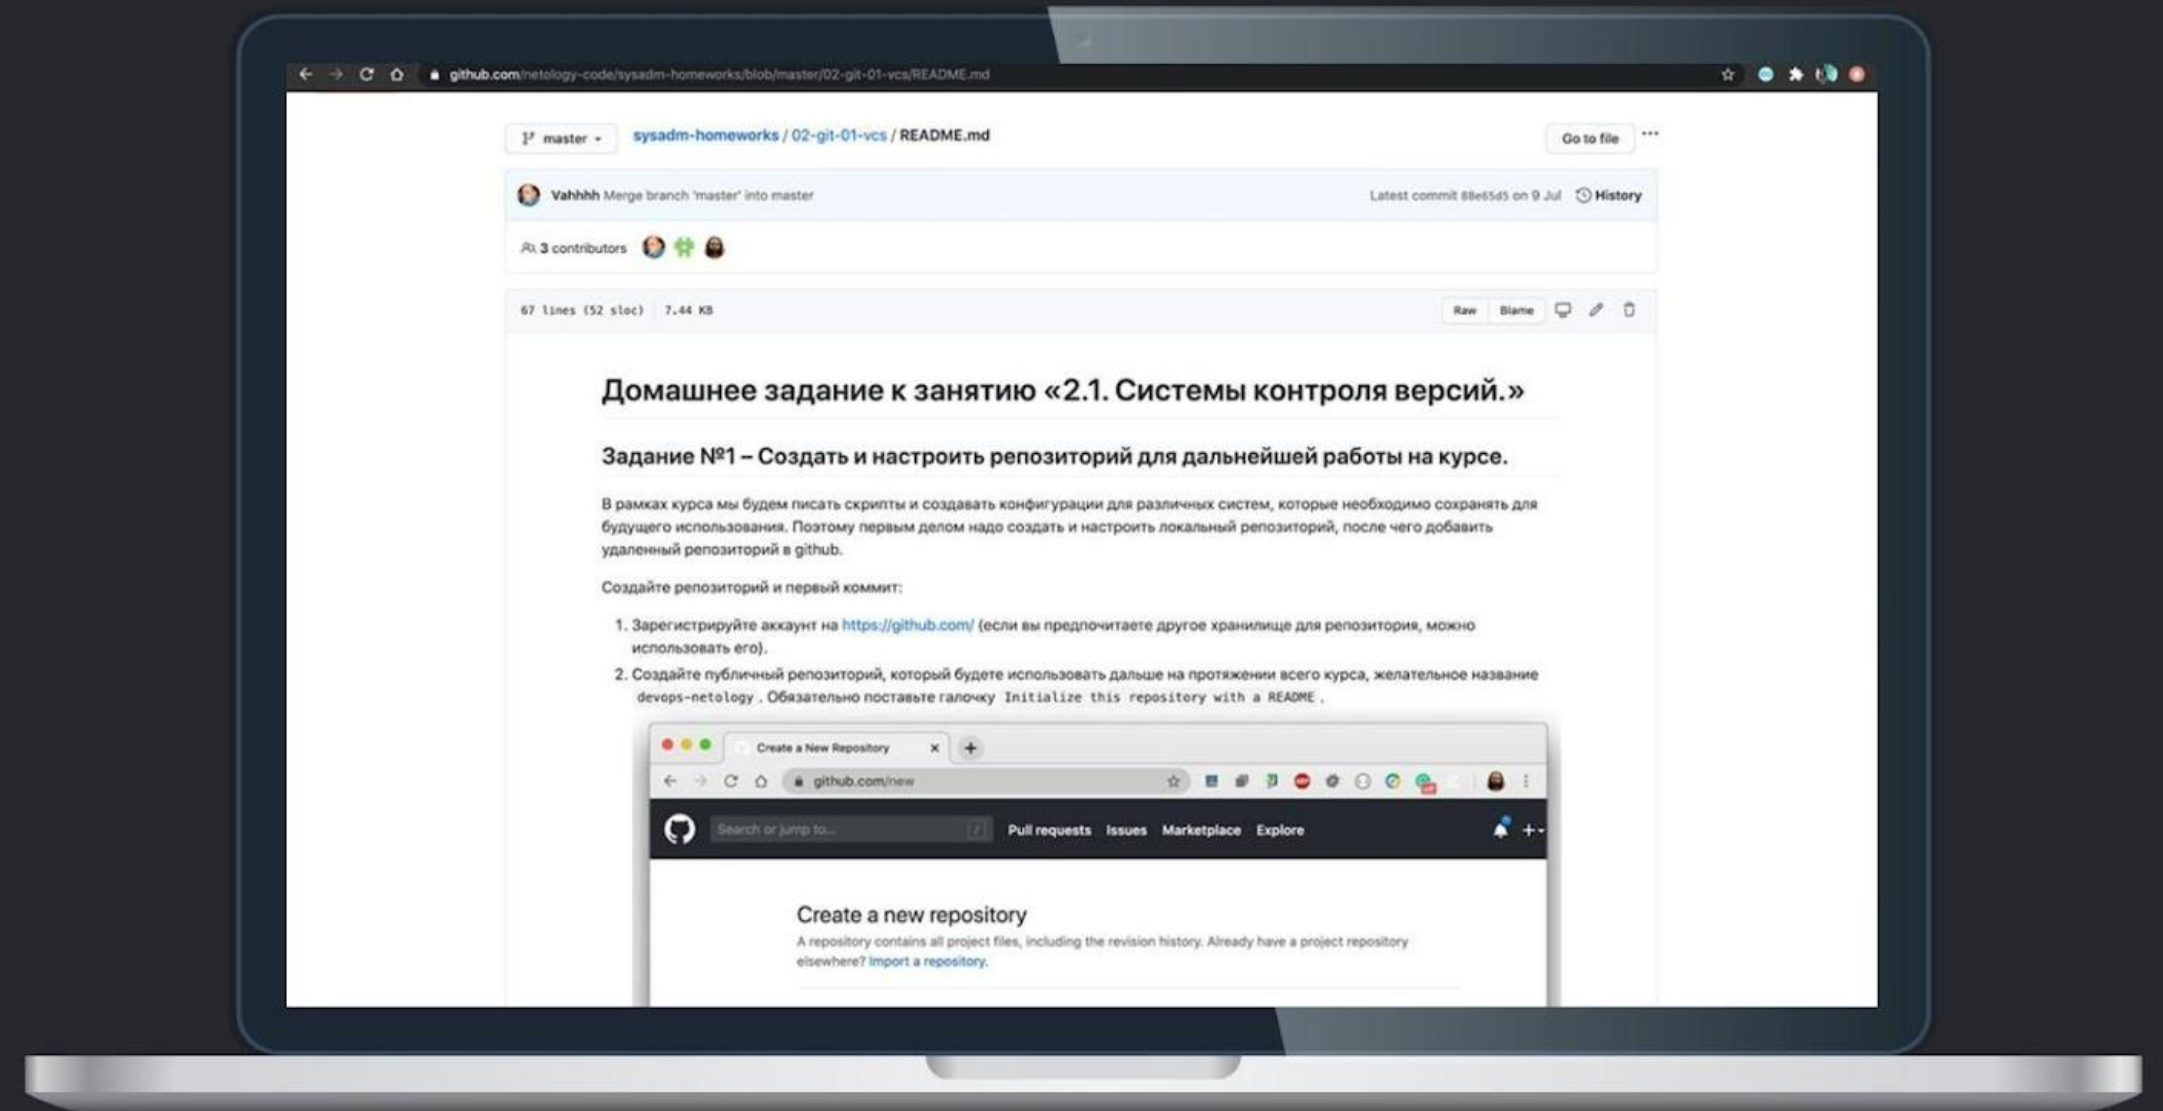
github.com/netology-code/sysadm-homeworks/blob/master/02-git-01-vcs/README.md

master

sysadm-homeworks / 02-git-01-vcs / README.md

Go to file

Vahhhh Merge branch 'master' into master

Latest commit 88e65d5 on 9 Jul

History

3 contributors

67 lines (52 sloc) 7.44 KB

Raw Blame

# Домашнее задание к занятию «2.1. Системы контроля версий.»

## Задание №1 – Создать и настроить репозиторий для дальнейшей работы на курсе.

В рамках курса мы будем писать скрипты и создавать конфигурации для различных систем, которые необходимо сохранять для будущего использования. Поэтому первым делом надо создать и настроить локальный репозиторий, после чего добавить удаленный репозиторий в github.

Создайте репозиторий и первый коммит:

1. Зарегистрируйте аккаунт на https://github.com/ (если вы предпочитаете другое хранилище для репозитория, можно использовать его).
2. Создайте публичный репозиторий, который будете использовать дальше на протяжении всего курса, желательное название devops-netology . Обязательно поставьте галочку Initialize this repository with a README .

Create a New Repository

github.com/new

Search or jump to...

Pull requests Issues Marketplace Explore

Create a new repository

A repository contains all project files, including the revision history. Already have a project repository elsewhere? Import a repository.